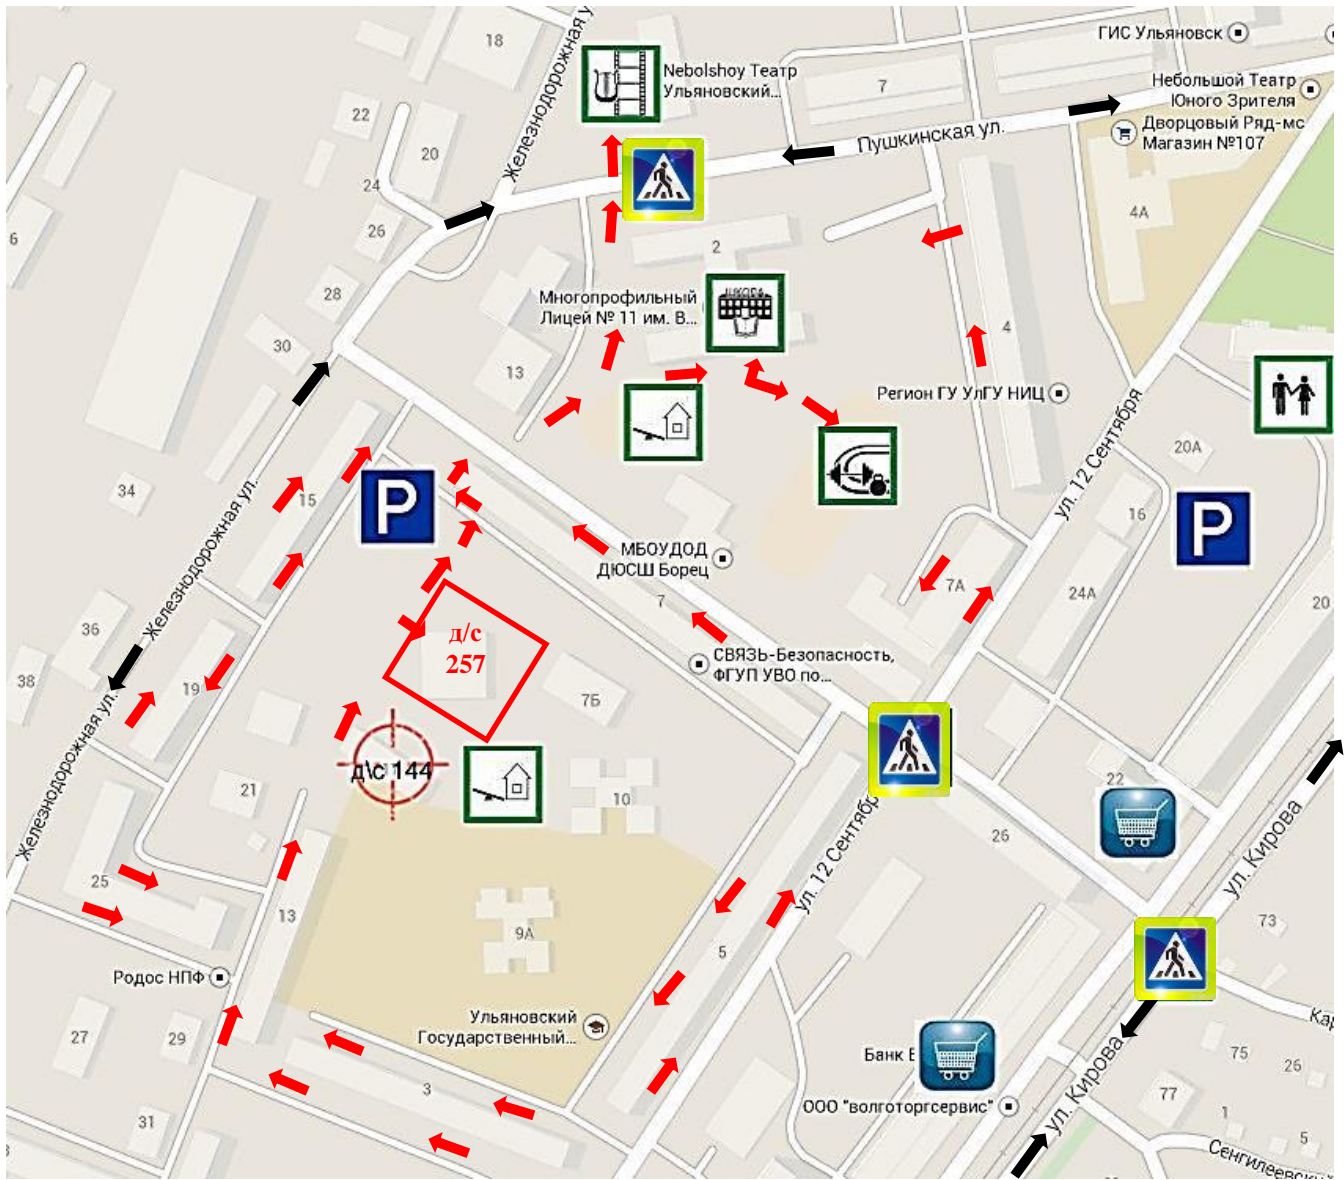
18
Железнодорожная у
Nebolshoy Театр Ульяновский...
ГИС Ульяновск
7
Небольшой Театр Юного Зрителя
Дворцовый Ряд-мс Магазин №107
Пушкинская ул.
22
20
24
26
6
2
4А
28
30
Многопрофильный Лицей № 11 им. В...
ШКОЛА
13
4
Регион ГУ УлГУ НИЦ
34
Железнодорожная ул.
15
P
МБОУДОД ДЮСШ Борец
ул. 12 Сентября
20А
16
P
7
24А
7А
20
36
д/с 257
СВЯЗЬ-Безопасность, ФГУП УВО по...
38
Железнодорожная ул.
19
7Б
д\с 144
21
10
22
26
25
13
ул. 12 Сентября
ул. Кирова
9А
5
73
Родос НПФ
Ульяновский Государственный...
27
29
Банк Е
75
26
Кар
3
ООО "волготоргсервис"
77
ул. Кирова
1
31
5
Сенгилеевск